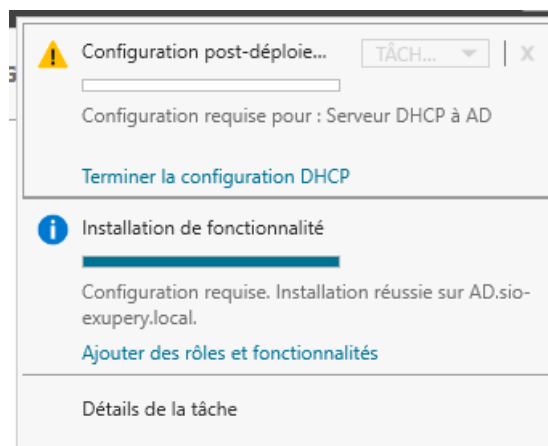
Configuration post-déploie... TÂCH... | X

Configuration requise pour : Serveur DHCP à AD

Terminer la configuration DHCP

Installation de fonctionnalité

Configuration requise. Installation réussie sur AD.sio-exupery.local.

Ajouter des rôles et fonctionnalités

Détails de la tâche